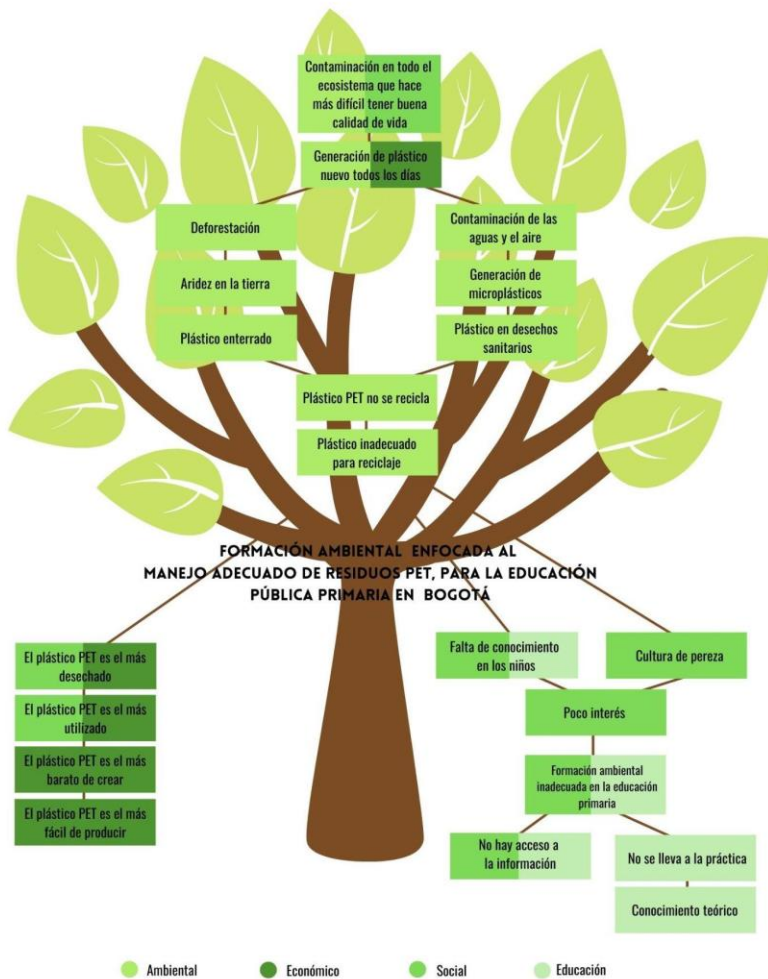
Contaminación en todo el ecosistema que hace más difícil tener buena calidad de vida

Generación de plástico nuevo todos los días

Deforestación

Contaminación de las aguas y el aire

Aridez en la tierra

Generación de microplásticos

Plástico enterrado

Plástico en desechos sanitarios

Plástico PET no se recicla

Plástico inadecuado para reciclaje

FORMACIÓN AMBIENTAL ENFOCADA AL MANEJO ADECUADO DE RESIDUOS PET, PARA LA EDUCACIÓN PÚBLICA PRIMARIA EN BOGOTÁ

El plástico PET es el más desechado

El plástico PET es el más utilizado

El plástico PET es el más barato de crear

El plástico PET es el más fácil de producir

Falta de conocimiento en los niños

Cultura de pereza

Poco interés

Formación ambiental inadecuada en la educación primaria

No hay acceso a la información

No se lleva a la práctica

Conocimiento teórico

Ambiental Económico Social Educación